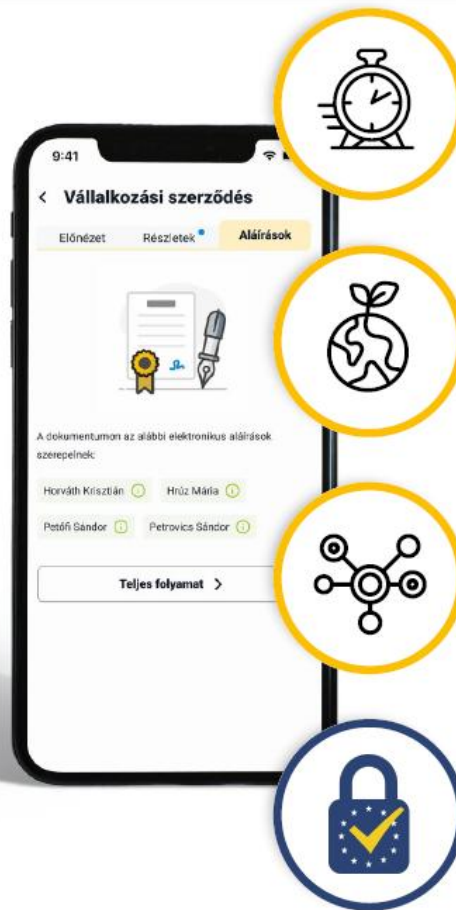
9:41

< Vállalkozási szerződés

Előnézet Részletek Aláírások

A dokumentumon az alábbi elektronikus aláírások szerepelnek:

Horváth Krisztián

Hrúz Mária

Petőfi Sándor

Petrovics Sándor

Teljes folyamat >